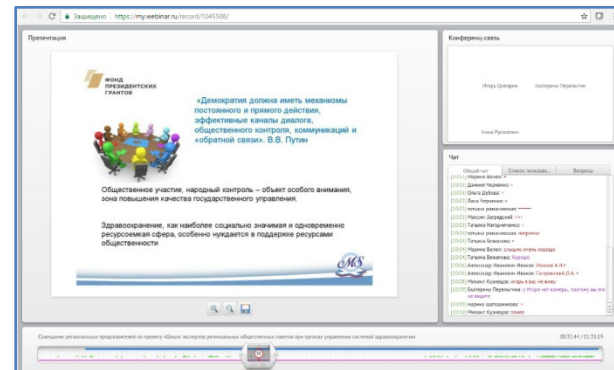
Защищено https://my.webinar.ru/record/1045508/

Презентация

ФОНД ПРЕЗИДЕНТСКИХ ГРАНТОВ

«Демократия должна иметь механизмы постоянного и прямого действия, эффективные каналы диалога, общественного контроля, коммуникаций и «обратной связи». В.В. Путин

Общественное участие, народный контроль – объект особого внимания, зона повышения качества государственного управления.

Здравоохранение, как наиболее социально значимая и одновременно ресурсоемкая сфера, особенно нуждается в поддержке ресурсами общественности

Конференц-связь

Игорь Цикорин

Екатерина Перельгин

Нина Русланбек

Чат

Общий чат

Список пользов...

Вопросы

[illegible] Марина Валек: +
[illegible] Даниил Черненко: +
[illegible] Ольга Дубова: +
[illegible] Вася Черненко: +
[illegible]
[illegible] Максим Заградский: +++
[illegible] Татьяна Награтилова: +
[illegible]
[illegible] Татьяна Власенко: +
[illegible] Марина Валек: слышно очень хорошо
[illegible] Татьяна Вежачева: Хорошо
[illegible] Александр Иванович Иванов: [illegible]
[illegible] Александр Иванович Иванов: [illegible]
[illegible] Михаил Кузнецов: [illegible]
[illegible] Екатерина Перельгина: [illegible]
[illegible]
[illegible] Михаил Кузнецов: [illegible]

Совещание региональных представителей по проекту «Школа экспертов региональных общественных советов при органах управления системой здравоохранения

00:31:41 / 01:35:19